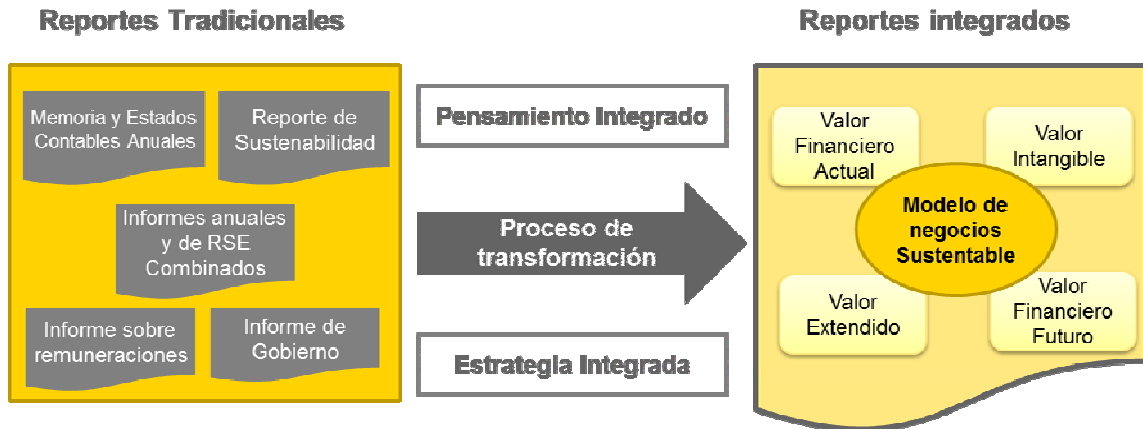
Reportes Tradicionales

Memoria y Estados Contables Anuales

Reporte de Sustenabilidad

Informes anuales y de RSE Combinados

Informe sobre remuneraciones

Informe de Gobierno

Pensamiento Integrado

Proceso de transformación

Estrategia Integrada

Reportes integrados

Valor Financiero Actual

Valor Intangible

Modelo de negocios Sustentable

Valor Extendido

Valor Financiero Futuro